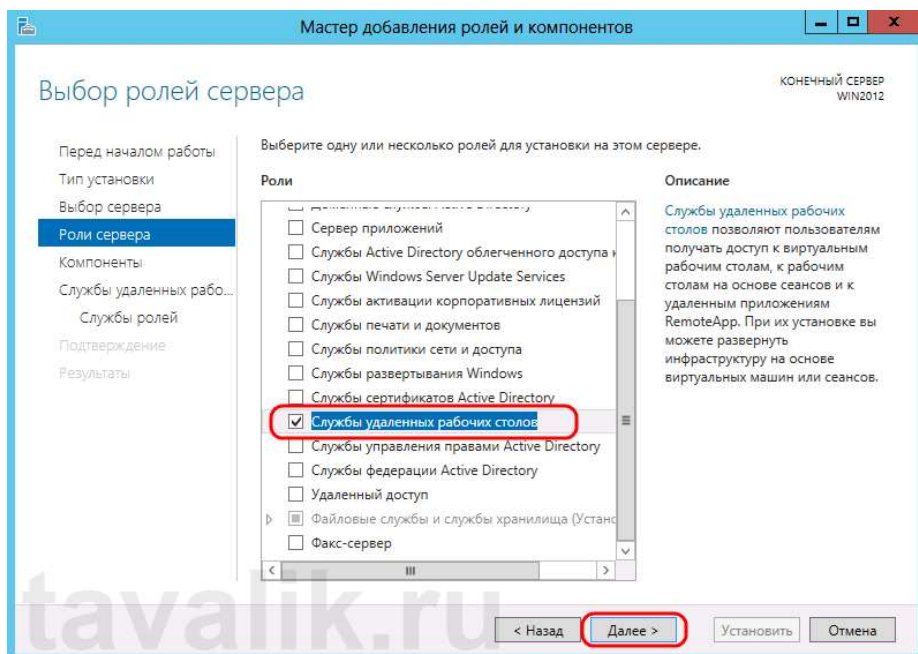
Мастер добавления ролей и компонентов

Выбор ролей сервера

КОНЕЧНЫЙ СЕРВЕР
WIN2012

Перед началом работы
Тип установки
Выбор сервера
Роли сервера
Компоненты
Службы удаленных рабо...
Службы ролей
Подтверждение
Результаты

Выберите одну или несколько ролей для установки на этом сервере.

Роли

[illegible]
Сервер приложений
Службы Active Directory облегченного доступа к
Службы Windows Server Update Services
Службы активации корпоративных лицензий
Службы печати и документов
Службы политики сети и доступа
Службы развертывания Windows
Службы сертификатов Active Directory
Службы удаленных рабочих столов
Службы управления правами Active Directory
Службы федерации Active Directory
Удаленный доступ
Файловые службы и службы хранилища (Устано
Факс-сервер

Описание

Службы удаленных рабочих столов позволяют пользователям получать доступ к виртуальным рабочим столам, к рабочим столам на основе сеансов и к удаленным приложениям RemoteApp. При их установке вы можете развернуть инфраструктуру на основе виртуальных машин или сеансов.

tavalik.ru

< Назад
Далее >
Установить
Отмена